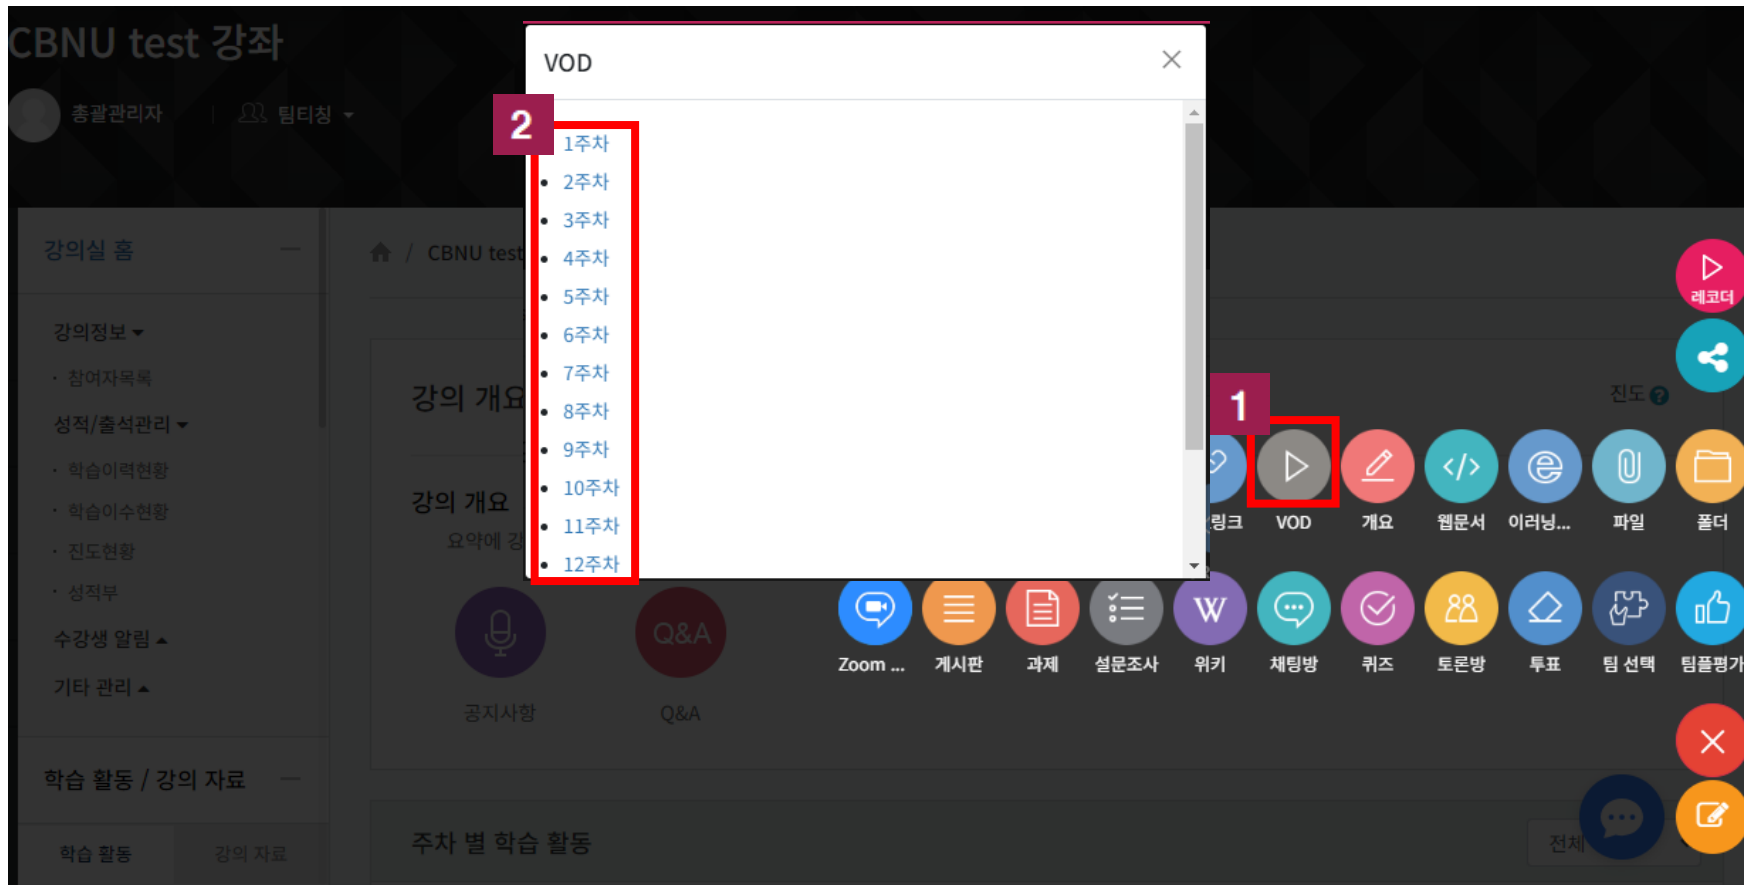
CBNU test 강좌

총괄관리자 | 팀티칭

강의실 홈

강의정보
· 참여자목록
성적/출석관리
· 학습이력현황
· 학습이수현황
· 진도현황
· 성적부
수강생 알림
기타 관리

학습 활동 / 강의 자료
학습 활동 강의 자료

CBNU test

강의 개요

강의 개요
요약에 강

공지사항 Q&A

주차 별 학습 활동

VOD

2

- 1주차
- 2주차
- 3주차
- 4주차
- 5주차
- 6주차
- 7주차
- 8주차
- 9주차
- 10주차
- 11주차
- 12주차

1

진도

링크 VOD 개요 웹문서 이러닝... 파일 폴더

Zoom ... 게시판 과제 설문조사 위키 채팅방 퀴즈 토론방 투표 팀 선택 팀플평가

레코더

전체